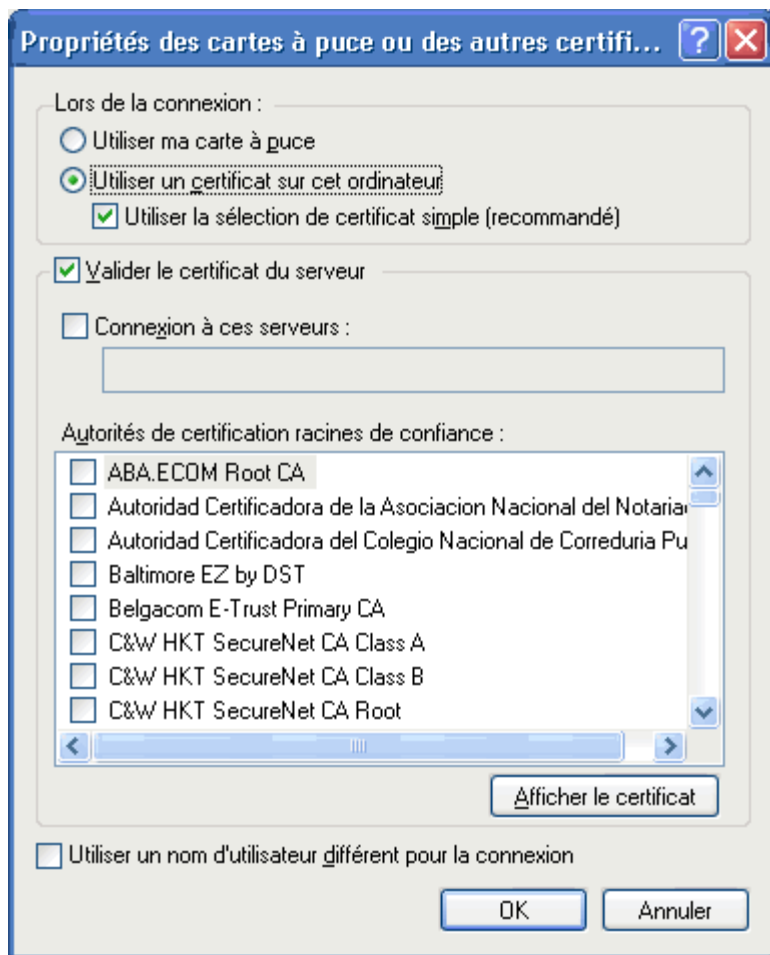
Propriétés des cartes à puce ou des autres certifi...

Lors de la connexion :

Utiliser ma carte à puce

Utiliser un certificat sur cet ordinateur

Utiliser la sélection de certificat simple (recommandé)

Valider le certificat du serveur

Connexion à ces serveurs :

Autorités de certification racines de confiance :

ABA.ECOM Root CA
Autoridad Certificadora de la Asociacion Nacional del Notaria
Autoridad Certificadora del Colegio Nacional de Correduria Pu
Baltimore EZ by DST
Belgacom E-Trust Primary CA
C&W HKT SecureNet CA Class A
C&W HKT SecureNet CA Class B
C&W HKT SecureNet CA Root

Afficher le certificat

Utiliser un nom d'utilisateur différent pour la connexion

OK

Annuler